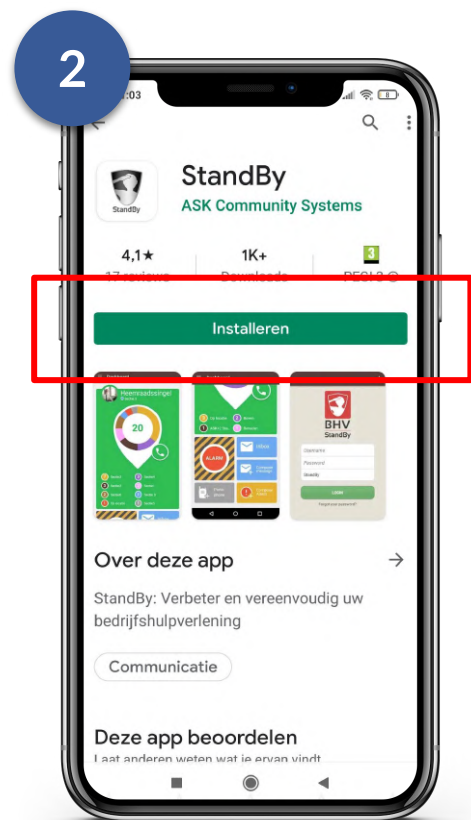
2

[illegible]:03

StandBy

StandBy

ASK Community Systems

4,1★

17 reviews

1K+

Downloads

3

PEGI 3

Installeren

Heemraadssingel

20

BHV

StandBy

Over deze app

StandBy: Verbeter en vereenvoudig uw bedrijfshulpverlening

Communicatie

Deze app beoordelen

Laat anderen weten wat je ervan vindt